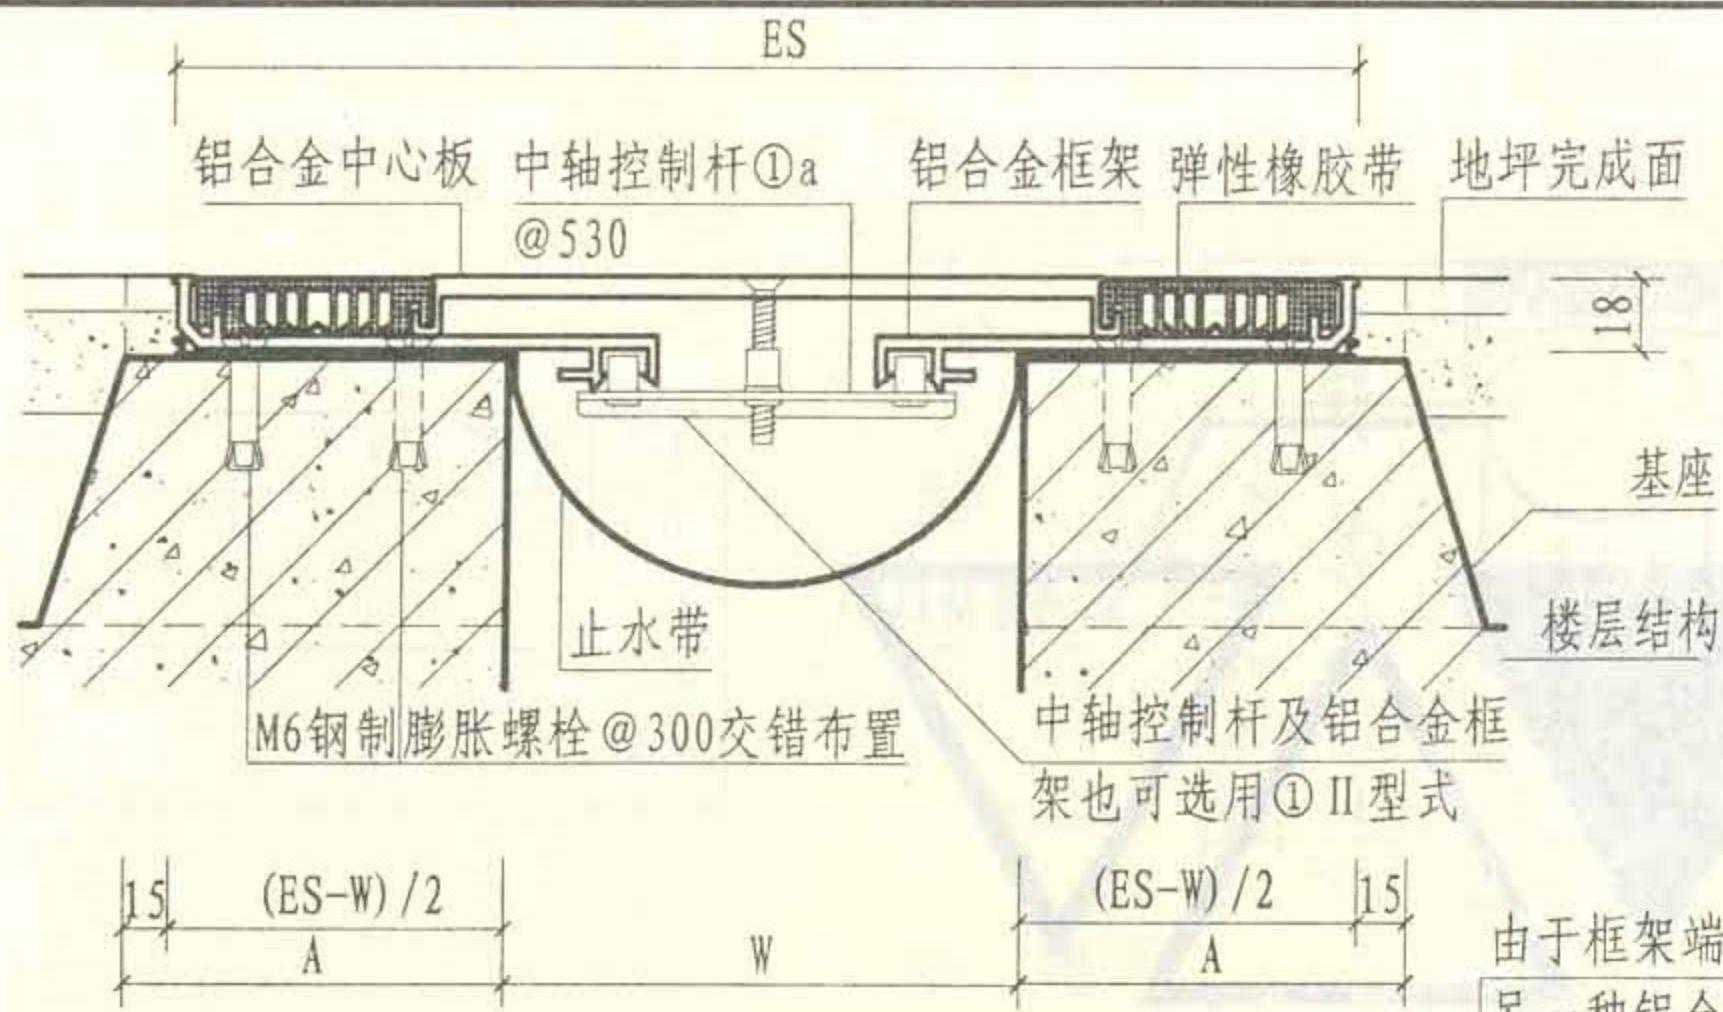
ES

铝合金中心板 中轴控制杆①a @530 铝合金框架 弹性橡胶带 地坪完成面

18

基座

楼层结构

止水带

M6钢制膨胀螺栓@300交错布置

中轴控制杆及铝合金框架也可选用①Ⅱ型式

15 (ES-W)/2

A

W

(ES-W)/2 15

A

由于框架端

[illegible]